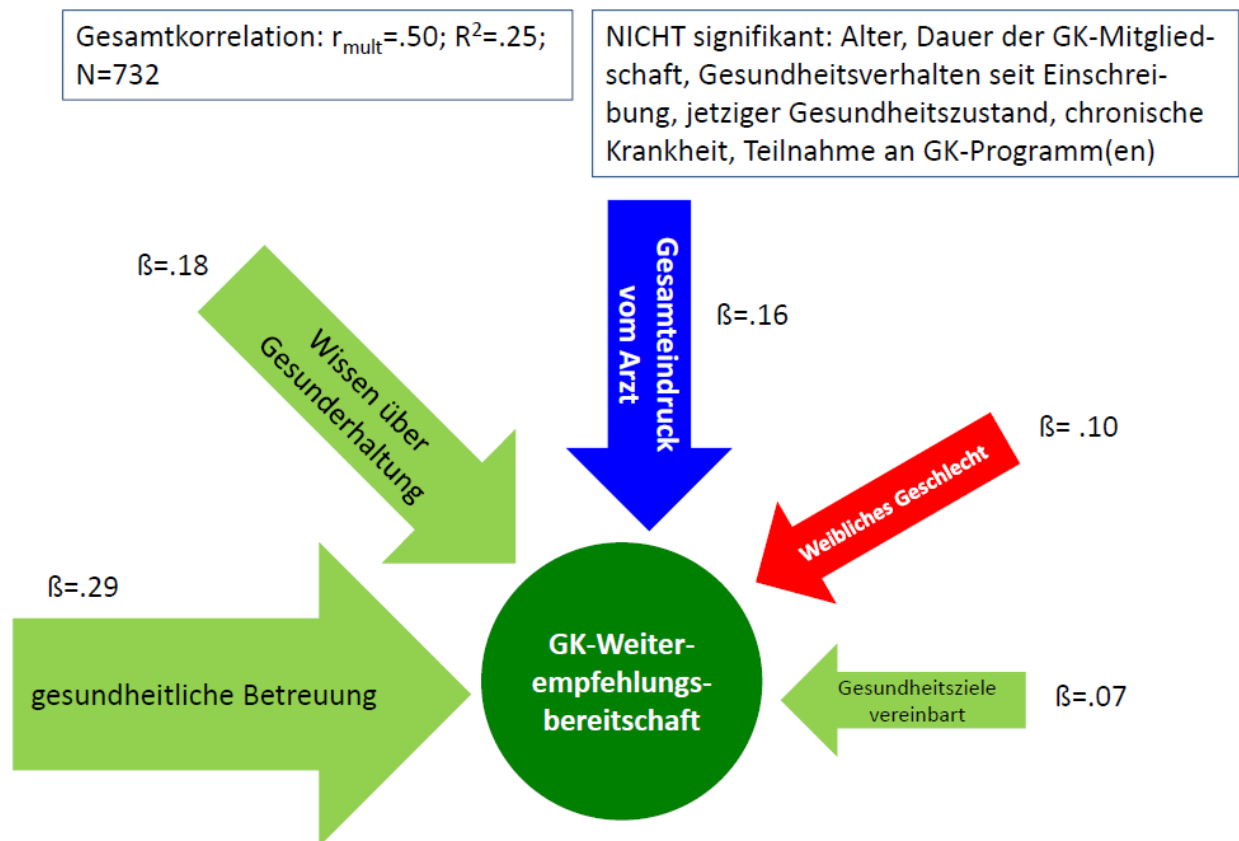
Gesamtkorrelation: $r_{mult}$=.50; $R^2$=.25; N=732

NICHT signifikant: Alter, Dauer der GK-Mitgliedschaft, Gesundheitsverhalten seit Einschreibung, jetziger Gesundheitszustand, chronische Krankheit, Teilnahme an GK-Programm(en)

ß=.18

Wissen über Gesunderhaltung

Gesamteindruck vom Arzt

ß=.16

ß= .10

Weibliches Geschlecht

ß=.29

gesundheitliche Betreuung

GK-Weiterempfehlungsbereitschaft

Gesundheitsziele vereinbart

ß=.07